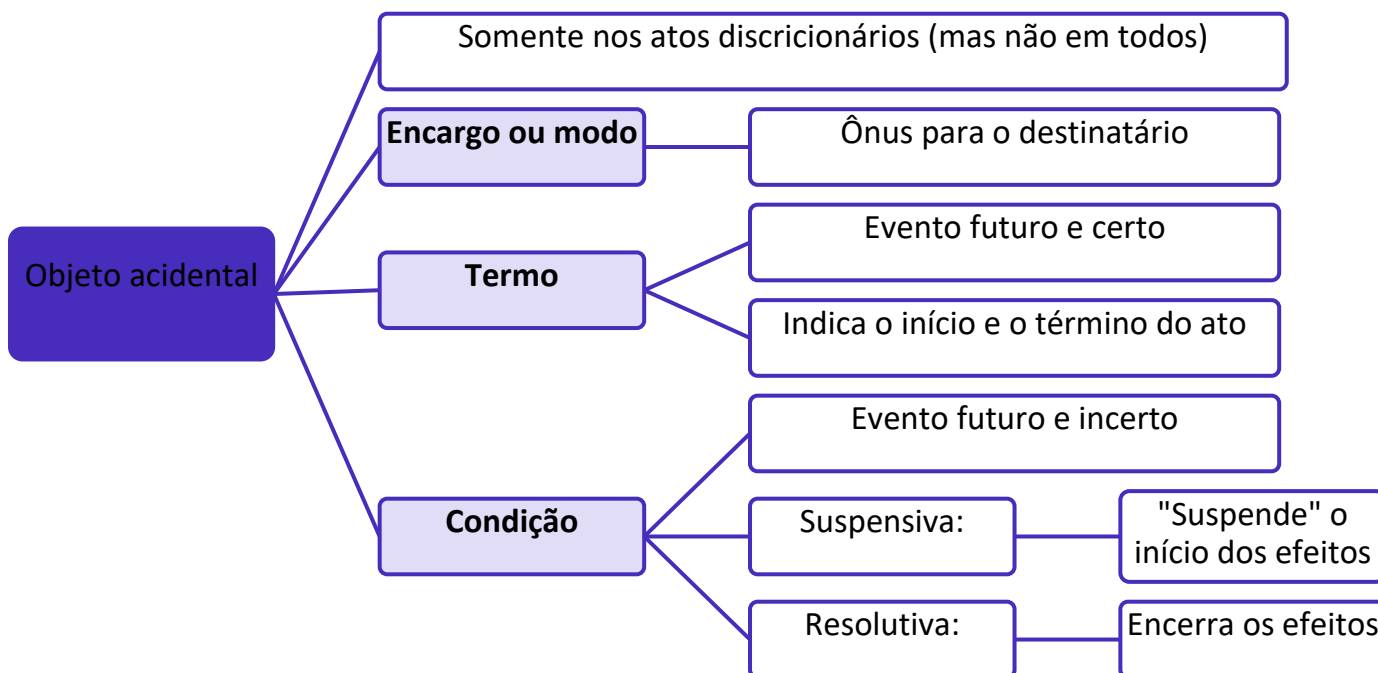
Objeto acidental

Somente nos atos discricionários (mas não em todos)

Encargo ou modo

Ônus para o destinatário

Termo

Evento futuro e certo

Indica o início e o término do ato

Condição

Evento futuro e incerto

Suspensiva:

"Suspende" o início dos efeitos

Resolutiva:

Encerra os efeitos